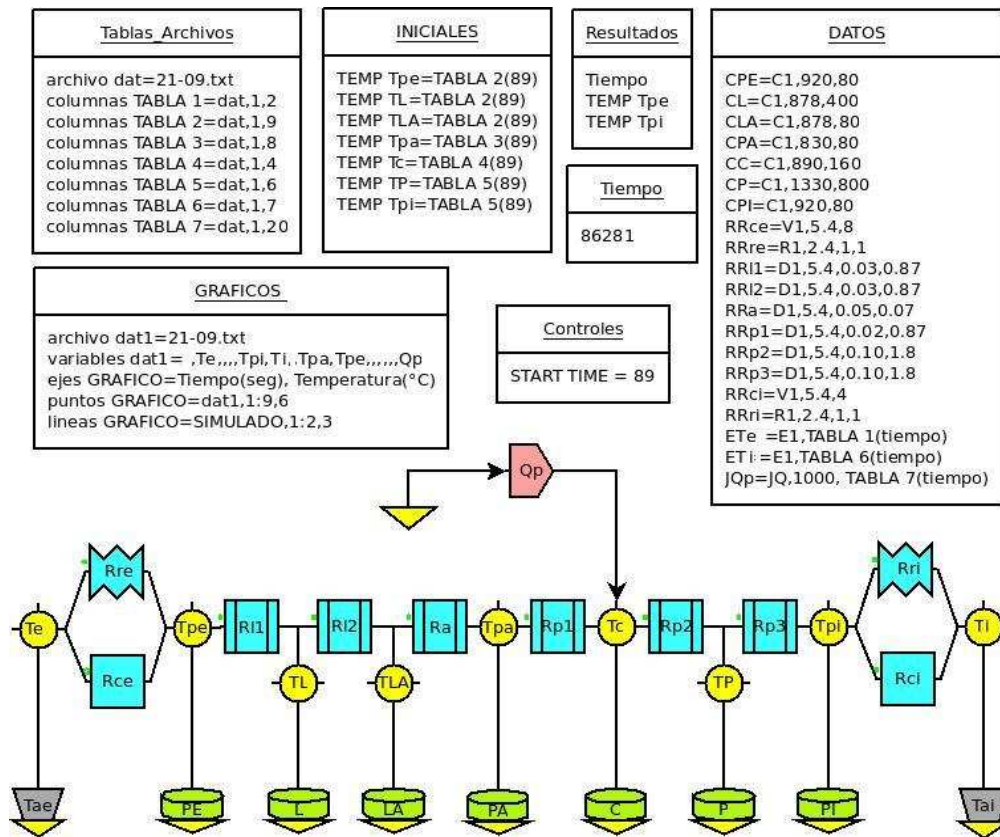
Tablas_Archivos

archivo dat=21-09.txt
columnas TABLA 1=dat,1,2
columnas TABLA 2=dat,1,9
columnas TABLA 3=dat,1,8
columnas TABLA 4=dat,1,4
columnas TABLA 5=dat,1,6
columnas TABLA 6=dat,1,7
columnas TABLA 7=dat,1,20

INICIALES

TEMP Tpe=TABLA 2(89)
TEMP TL=TABLA 2(89)
TEMP TLA=TABLA 2(89)
TEMP Tpa=TABLA 3(89)
TEMP Tc=TABLA 4(89)
TEMP TP=TABLA 5(89)
TEMP Tpi=TABLA 5(89)

Resultados

Tiempo
TEMP Tpe
TEMP Tpi

Tiempo

86281

DATOS

CPE=C1,920,80
CL=C1,878,400
CLA=C1,878,80
CPA=C1,830,80
CC=C1,890,160
CP=C1,1330,800
CPI=C1,920,80
RRce=V1,5.4,8
RRre=R1,2.4,1,1
RRl1=D1,5.4,0.03,0.87
RRl2=D1,5.4,0.03,0.87
RRa=D1,5.4,0.05,0.07
RRp1=D1,5.4,0.02,0.87
RRp2=D1,5.4,0.10,1.8
RRp3=D1,5.4,0.10,1.8
RRci=V1,5.4,4
RRri=R1,2.4,1,1
ETe =E1,TABLA 1(tiempo)
ETi =E1,TABLA 6(tiempo)
JQp=JQ,1000, TABLA 7(tiempo)

GRAFICOS

archivo dat1=21-09.txt
variables dat1= ,Te,,,,Tpi,Ti,.Tpa,Tpe,,,,,,Qp
ejes GRAFICO=Tiempo(seg), Temperatura(°C)
puntos GRAFICO=dat1,1:9,6
lineas GRAFICO=SIMULADO,1:2,3

Controles

START TIME = 89

Qp

Rre Rri

Te Tpe Rl1 Rl2 Ra Tpa Rp1 Tc Rp2 Rp3 Tpi Ti

Rce TL TLA TP Rci

Tae PE L LA PA C P PI Tai